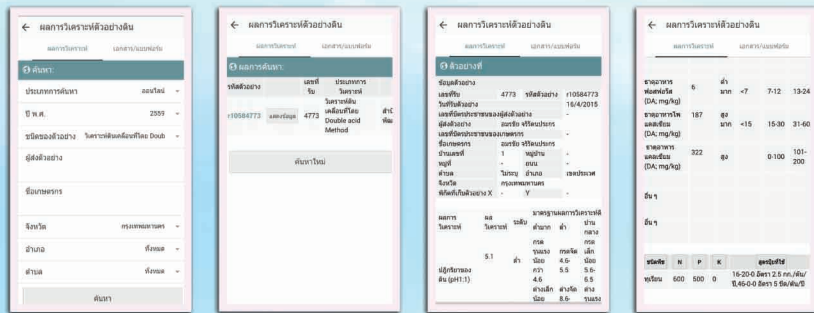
← ผลการวิเคราะห์ตัวอย่างดิน

ผลการวิเคราะห์ | เอกสาร/แบบฟอร์ม

ค้นหา:

ประเภทการค้นหา ออนไลน์

ปี พ.ศ. 2559

ชนิดของตัวอย่าง วิเคราะห์ดินเคลื่อนที่โดย Doub

ผู้ส่งตัวอย่าง

ชื่อเกษตรกร

จังหวัด กรุงเทพมหานคร

อำเภอ ทั้งหมด

ตำบล ทั้งหมด

ค้นหา

← ผลการวิเคราะห์ตัวอย่างดิน

ผลการวิเคราะห์ | เอกสาร/แบบฟอร์ม

ผลการค้นหา:

| รหัสตัวอย่าง | | เลขที่รับ | ประเภทการวิเคราะห์ | |
|---|---|---|---|---|
| r10584773 | แสดงข้อมูล | 4773 | วิเคราะห์ดินเคลื่อนที่โดย Double acid Method | สำนั พัฒ |

ค้นหาใหม่

← ผลการวิเคราะห์ตัวอย่างดิน

ผลการวิเคราะห์ | เอกสาร/แบบฟอร์ม

ตัวอย่างที่

ข้อมูลตัวอย่าง

เลขที่รับ 4773 รหัสตัวอย่าง r10584773

วันที่รับตัวอย่าง 16/4/2015

เลขที่บัตรประชาชนของผู้ส่งตัวอย่าง -

ผู้ส่งตัวอย่าง อนรชัย จริโชคประกร

เลขที่บัตรประชาชนของเกษตรกร -

ชื่อเกษตรกร อนรชัย จริโชคประกร

บ้านเลขที่ 1 หมู่บ้าน -

หมู่ที่ - ถนน -

ตำบล ไม่ระบุ อำเภอ เขตประเวศ

จังหวัด กรุงเทพมหานคร

พิกัดที่เก็บตัวอย่าง X - Y -

| ผลการวิเคราะห์ | ผลวิเคราะห์ | ระดับ | มาตรฐานผลการวิเคราะห์ ต่ำมาก | ต่ำ | ปานกลาง |
|---|---|---|---|---|---|
| ปฏิกิริยาของดิน (pH1:1) | 5.1 | ต่ำ | กรดรุนแรงน้อยกว่า 4.6 ด่างเล็กน้อย | กรดจัด 4.6-5.5 ด่างจัด 8.6- | กรดเล็กน้อย 5.6-6.5 ด่างรุนแรง |

← ผลการวิเคราะห์ตัวอย่างดิน

ผลการวิเคราะห์ | เอกสาร/แบบฟอร์ม

| ธาตุอาหารฟอสฟอรัส (DA; mg/kg) | 6 | ต่ำมาก | <7 | 7-12 | 13-24 |
|---|---|---|---|---|---|
| ธาตุอาหารโพแทสเซียม (DA; mg/kg) | 187 | สูงมาก | <15 | 15-30 | 31-60 |
| ธาตุอาหารแคลเซียม (DA; mg/kg) | 322 | สูง | | 0-100 | 101-200 |

อื่น ๆ

อื่น ๆ

| ชนิดพืช | N | P | K | สูตรปุ๋ยที่ใช้ |
|---|---|---|---|---|
| ทุเรียน | 600 | 500 | 0 | 16-20-0 อัตรา 2.5 กก./ต้น/ปี,46-0-0 อัตรา 5 ขีด/ต้น/ปี |